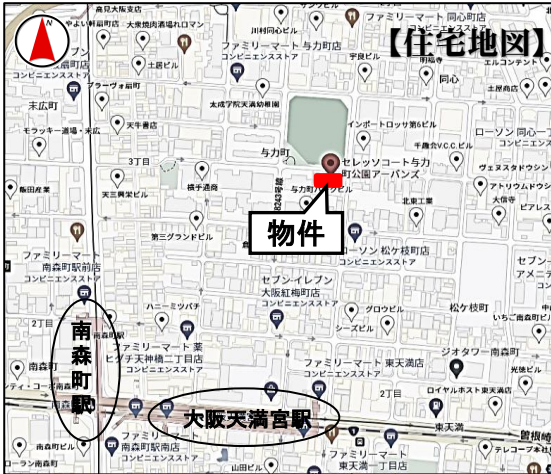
【住宅地図】

N

物件

南森町駅

大阪天満宮駅

セレッソコート与力町公園アーバンズ

ファミリーマート 同心町店

ファミリーマート 与力町店
コンビニエンスストア

ファミリーマート 南森町駅前店
コンビニエンスストア

セブン-イレブン 大阪紅梅町店
コンビニエンスストア

ファミリーマート 東天満店
コンビニエンスストア

ファミリーマート 薬 ヒグチ天神橋二丁目店
コンビニエンスストア

ファミリーマート 南森町駅南店
コンビニエンスストア

ファミリーマート 東天満一丁目店

ローソン 同心

ローソン 松ケ枝町店

ジオタワー 南森町

与力町

同心

末広町

松ケ枝町

3丁目

2丁目

1丁目

東天満

曽根崎

太成学院天満幼稚園

天満警察署

インポートロッサ第6ビル

北東工業

グロウビル

シーズビル

ハニーミツバチ

第三グランドビル

天三興栄ビル

横手酒商

天牛書店

ブラーヴォ府

モラッキー道場・米広

飯田産業

ロイヤルホスト 東天満店

千鳥交差点

ヴェヌスタドウシン

アトリウムドウシン

大保寺

エルコンテント

明福寺

宇良ビル

川村院合ビル

上原ビル

光徳ビル

いちご南森町ビル

セブン アメニティ

山田ビル

南森町ビル

大東焼肉酒場ハレロマン

やよい軒

大阪天満宮

テレビ